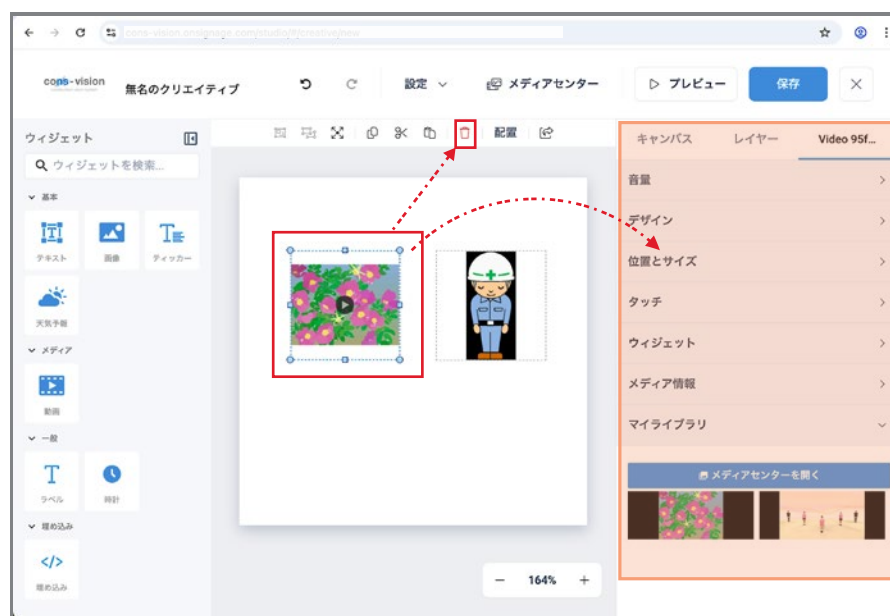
cons-vision.onesignage.com/studio/#/creative/new

cons-vision

無名のクリエイティブ

設定

メディアセンター

プレビュー

保存

ウィジェット

ウィジェットを検索...

基本

テキスト

画像

ティッカー

天気予報

メディア

動画

一般

ラベル

時計

埋め込み

埋め込み

配置

キャンバス

レイヤー

Video 95f...

音量

デザイン

位置とサイズ

タッチ

ウィジェット

メディア情報

マイライブラリ

メディアセンターを開く

164%